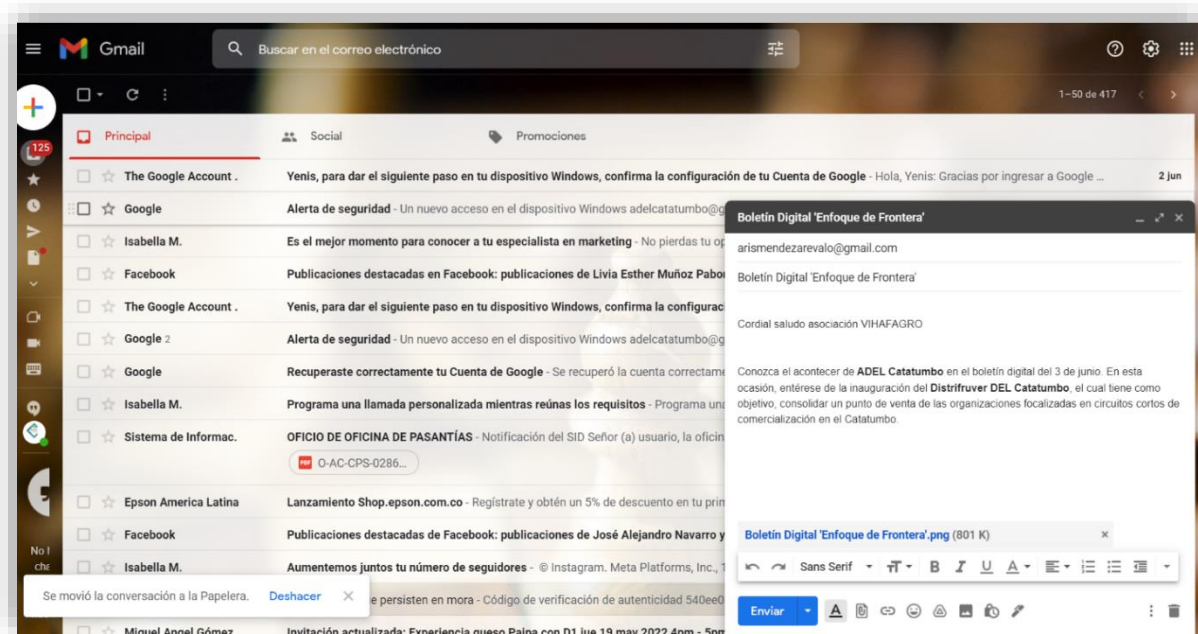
Gmail

Buscar en el correo electrónico

1–50 de 417

125

Principal

Social

Promociones

The Google Account . Yenis, para dar el siguiente paso en tu dispositivo Windows, confirma la configuración de tu Cuenta de Google - Hola, Yenis: Gracias por ingresar a Google ... 2 jun

Google Alerta de seguridad - Un nuevo acceso en el dispositivo Windows adelcatatumbo@g

Isabella M. Es el mejor momento para conocer a tu especialista en marketing - No pierdas tu op

Facebook Publicaciones destacadas en Facebook: publicaciones de Livia Esther Muñoz Pabor

The Google Account . Yenis, para dar el siguiente paso en tu dispositivo Windows, confirma la configurac

Google 2 Alerta de seguridad - Un nuevo acceso en el dispositivo Windows adelcatatumbo@g

Google Recuperaste correctamente tu Cuenta de Google - Se recuperó la cuenta correctame

Isabella M. Programa una llamada personalizada mientras reúnas los requisitos - Programa una

Sistema de Informac. OFICIO DE OFICINA DE PASANTÍAS - Notificación del SID Señor (a) usuario, la oficin

O-AC-CPS-0286...

Epson America Latina Lanzamiento Shop.epson.com.co - Regístrate y obtén un 5% de descuento en tu prim

Facebook Publicaciones destacadas de Facebook: publicaciones de José Alejandro Navarro y

Isabella M. Aumentemos juntos tu número de seguidores - © Instagram. Meta Platforms, Inc., 1

Se movió la conversación a la Papelera. Deshacer

e persisten en mora - Código de verificación de autenticidad 540ee0

Miguel Angel Gómez Invitación actualizada: Experiencia queso Paipa con D1 jue 19 may 2022 4pm - 5pm

No
cha

Boletín Digital 'Enfoque de Frontera'

arismendezarevalo@gmail.com

Boletín Digital 'Enfoque de Frontera'

Cordial saludo asociación VIHAFAGRO

Conozca el acontecer de ADEL Catatumbo en el boletín digital del 3 de junio. En esta ocasión, entérese de la inauguración del Distrifruver DEL Catatumbo, el cual tiene como objetivo, consolidar un punto de venta de las organizaciones focalizadas en circuitos cortos de comercialización en el Catatumbo.

Boletín Digital 'Enfoque de Frontera'.png (801 K)

Sans Serif

Enviar